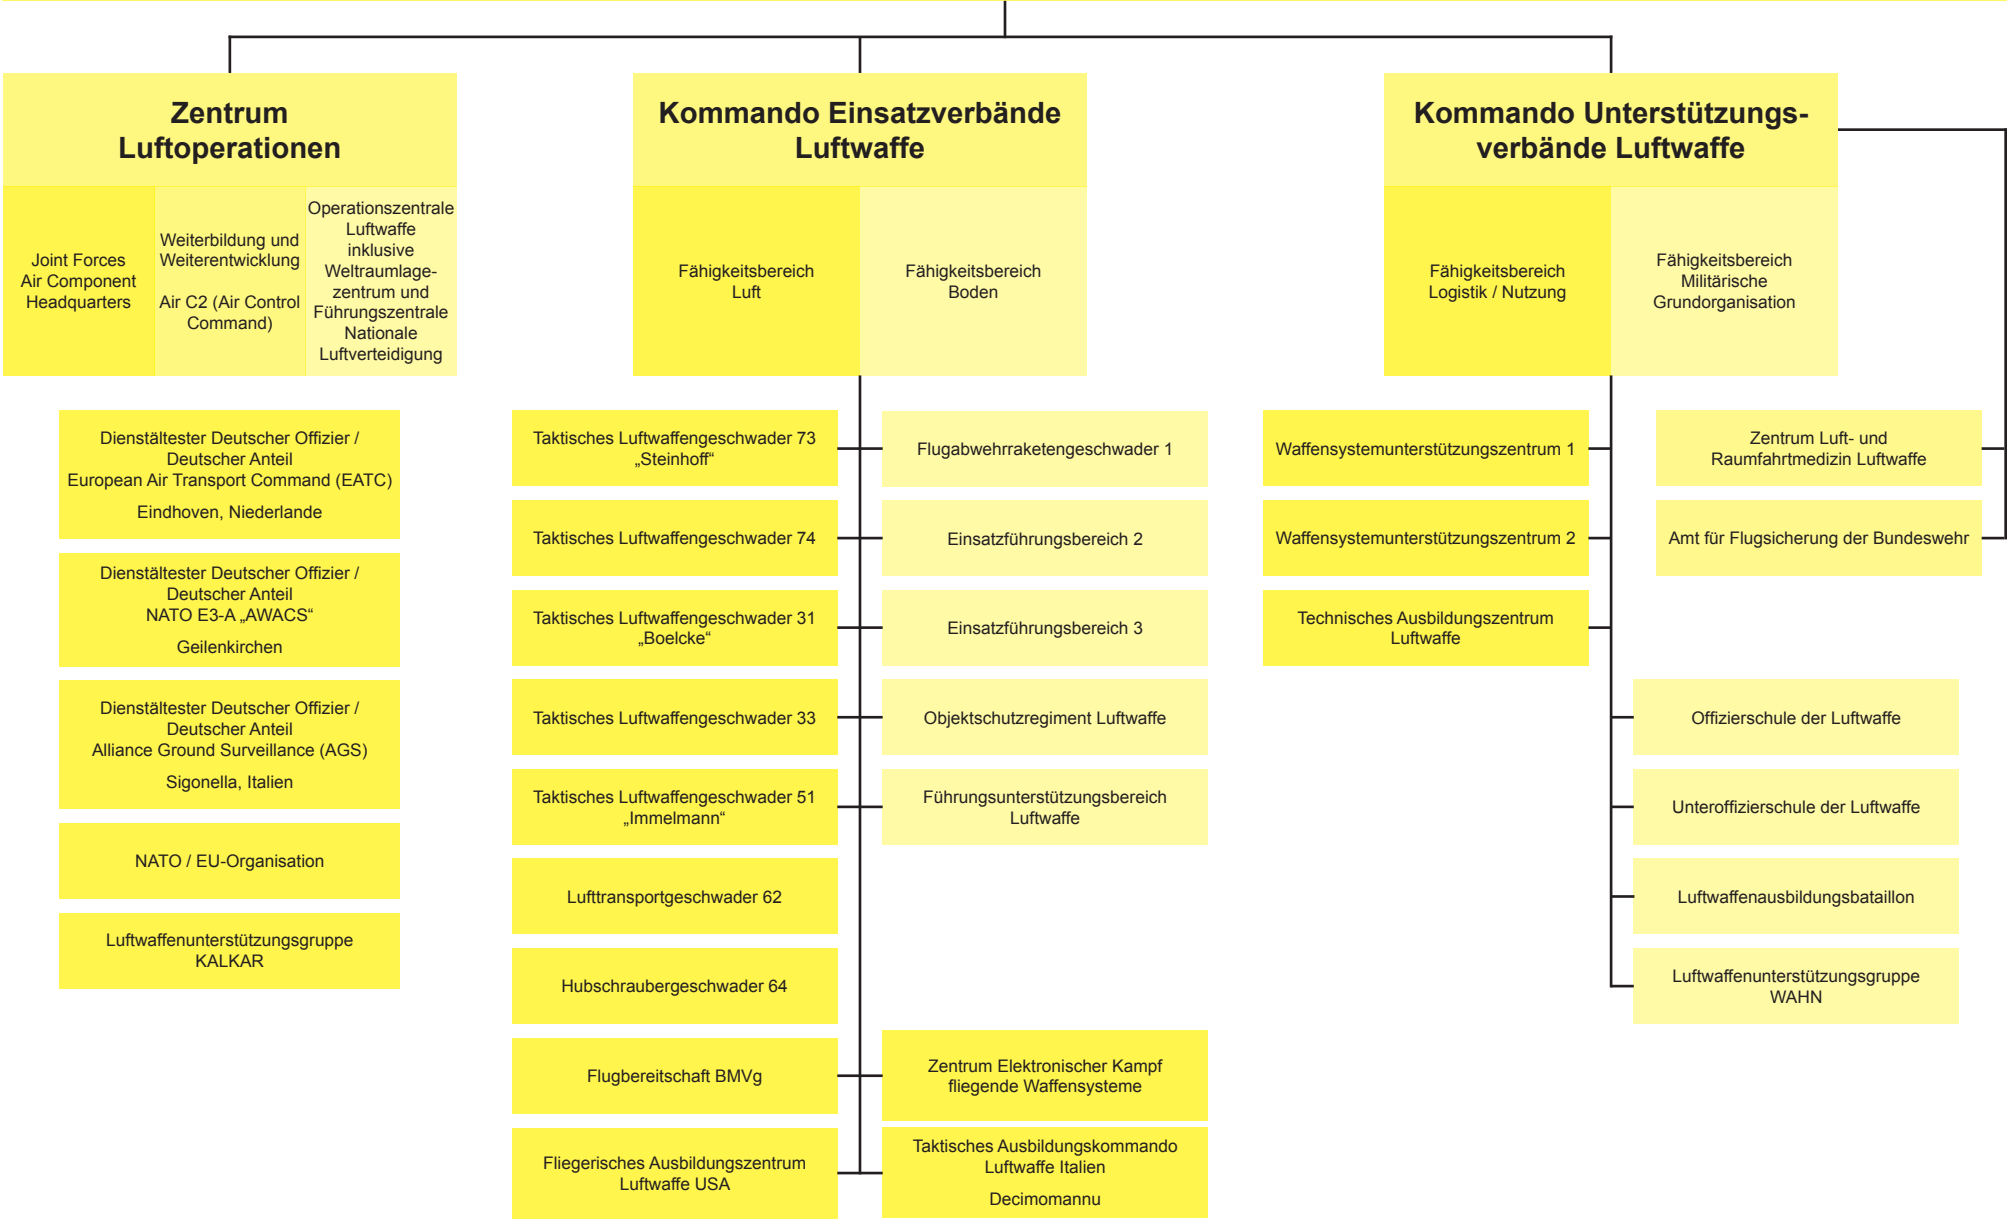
Zentrum Luftoperationen

Joint Forces Air Component Headquarters

Weiterbildung und Weiterentwicklung

Air C2 (Air Control Command)

Operationszentrale Luftwaffe inklusive Weltraumlagezentrum und Führungszentrale Nationale Luftverteidigung

Kommando Einsatzverbände Luftwaffe

Fähigkeitsbereich Luft

Fähigkeitsbereich Boden

Kommando Unterstützungsverbände Luftwaffe

Fähigkeitsbereich Logistik / Nutzung

Fähigkeitsbereich Militärische Grundorganisation

Dienstältester Deutscher Offizier / Deutscher Anteil European Air Transport Command (EATC)

Eindhoven, Niederlande

Dienstältester Deutscher Offizier / Deutscher Anteil NATO E3-A „AWACS“

Geilenkirchen

Dienstältester Deutscher Offizier / Deutscher Anteil Alliance Ground Surveillance (AGS)

Sigonella, Italien

NATO / EU-Organisation

Luftwaffenunterstützungsgruppe KALKAR

Taktisches Luftwaffengeschwader 73 „Steinhoff“

Taktisches Luftwaffengeschwader 74

Taktisches Luftwaffengeschwader 31 „Boelcke“

Taktisches Luftwaffengeschwader 33

Taktisches Luftwaffengeschwader 51 „Immelmann“

Lufttransportgeschwader 62

Hubschraubergeschwader 64

Flugbereitschaft BMVg

Fliegerisches Ausbildungszentrum Luftwaffe USA

Flugabwehrraketengeschwader 1

Einsatzführungsbereich 2

Einsatzführungsbereich 3

Objektschutzregiment Luftwaffe

Führungsunterstützungsbereich Luftwaffe

Zentrum Elektronischer Kampf fliegende Waffensysteme

Taktisches Ausbildungskommando Luftwaffe Italien

Decimomannu

Waffensystemunterstützungszentrum 1

Waffensystemunterstützungszentrum 2

Technisches Ausbildungszentrum Luftwaffe

Zentrum Luft- und Raumfahrtmedizin Luftwaffe

Amt für Flugsicherung der Bundeswehr

Offizierschule der Luftwaffe

Unteroffizierschule der Luftwaffe

Luftwaffenausbildungsbataillon

Luftwaffenunterstützungsgruppe WAHN